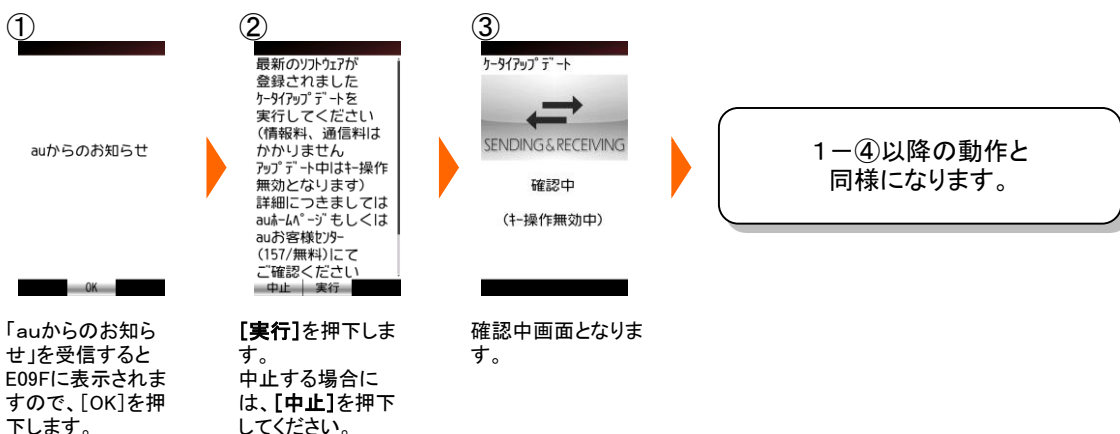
①

auからのお知らせ

OK

「auからのお知らせ」を受信するとE09Fに表示されますので、[OK]を押下します。

②

最新のｿﾌﾄｳｪｱが登録されましたｹｰﾀｲｱｯﾌﾟﾃﾞｰﾄを実行してください（情報料、通信料はかかりませんｱｯﾌﾟﾃﾞｰﾄ中はｷｰ操作無効となります）詳細につきましてはauﾎｰﾑﾍﾟｰｼﾞもしくはauお客様ｾﾝﾀｰ（157/無料）にてご確認ください

中止 | 実行

[実行]を押下します。
中止する場合には、[中止]を押下してください。

③

ｹｰﾀｲｱｯﾌﾟﾃﾞｰﾄ

SENDING&RECEIVING

確認中

（ｷｰ操作無効中）

確認中画面となります。

1－④以降の動作と同様になります。